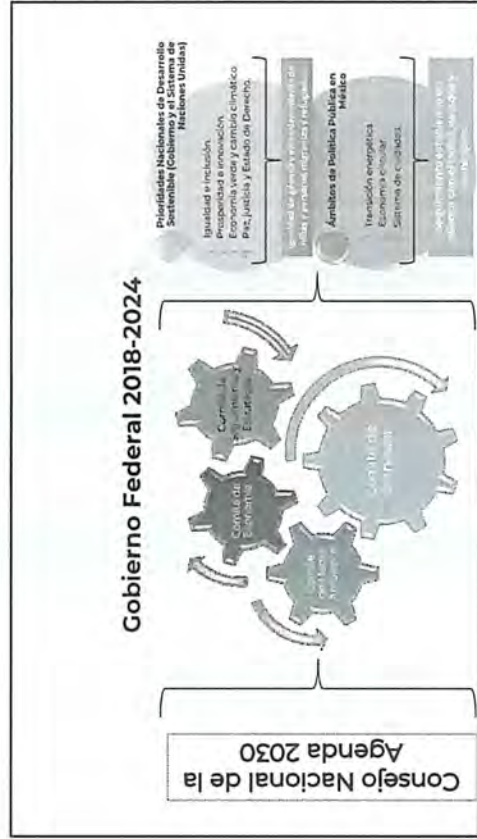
Consejo Nacional de la Agenda 2030

Gobierno Federal 2018-2024

Comité de Economía

Comité de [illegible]

Comité de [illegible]

Comité de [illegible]

Prioridades Nacionales de Desarrollo Sostenible (Gobierno y el Sistema de Naciones Unidas)

Igualdad e inclusión.
Prosperidad e innovación.
Economía verde y cambio climático.
Paz, justicia y Estado de Derecho.

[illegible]

Ámbitos de Política Pública en México

Transición energética.
Economía circular.
Sistema de cuidados.

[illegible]